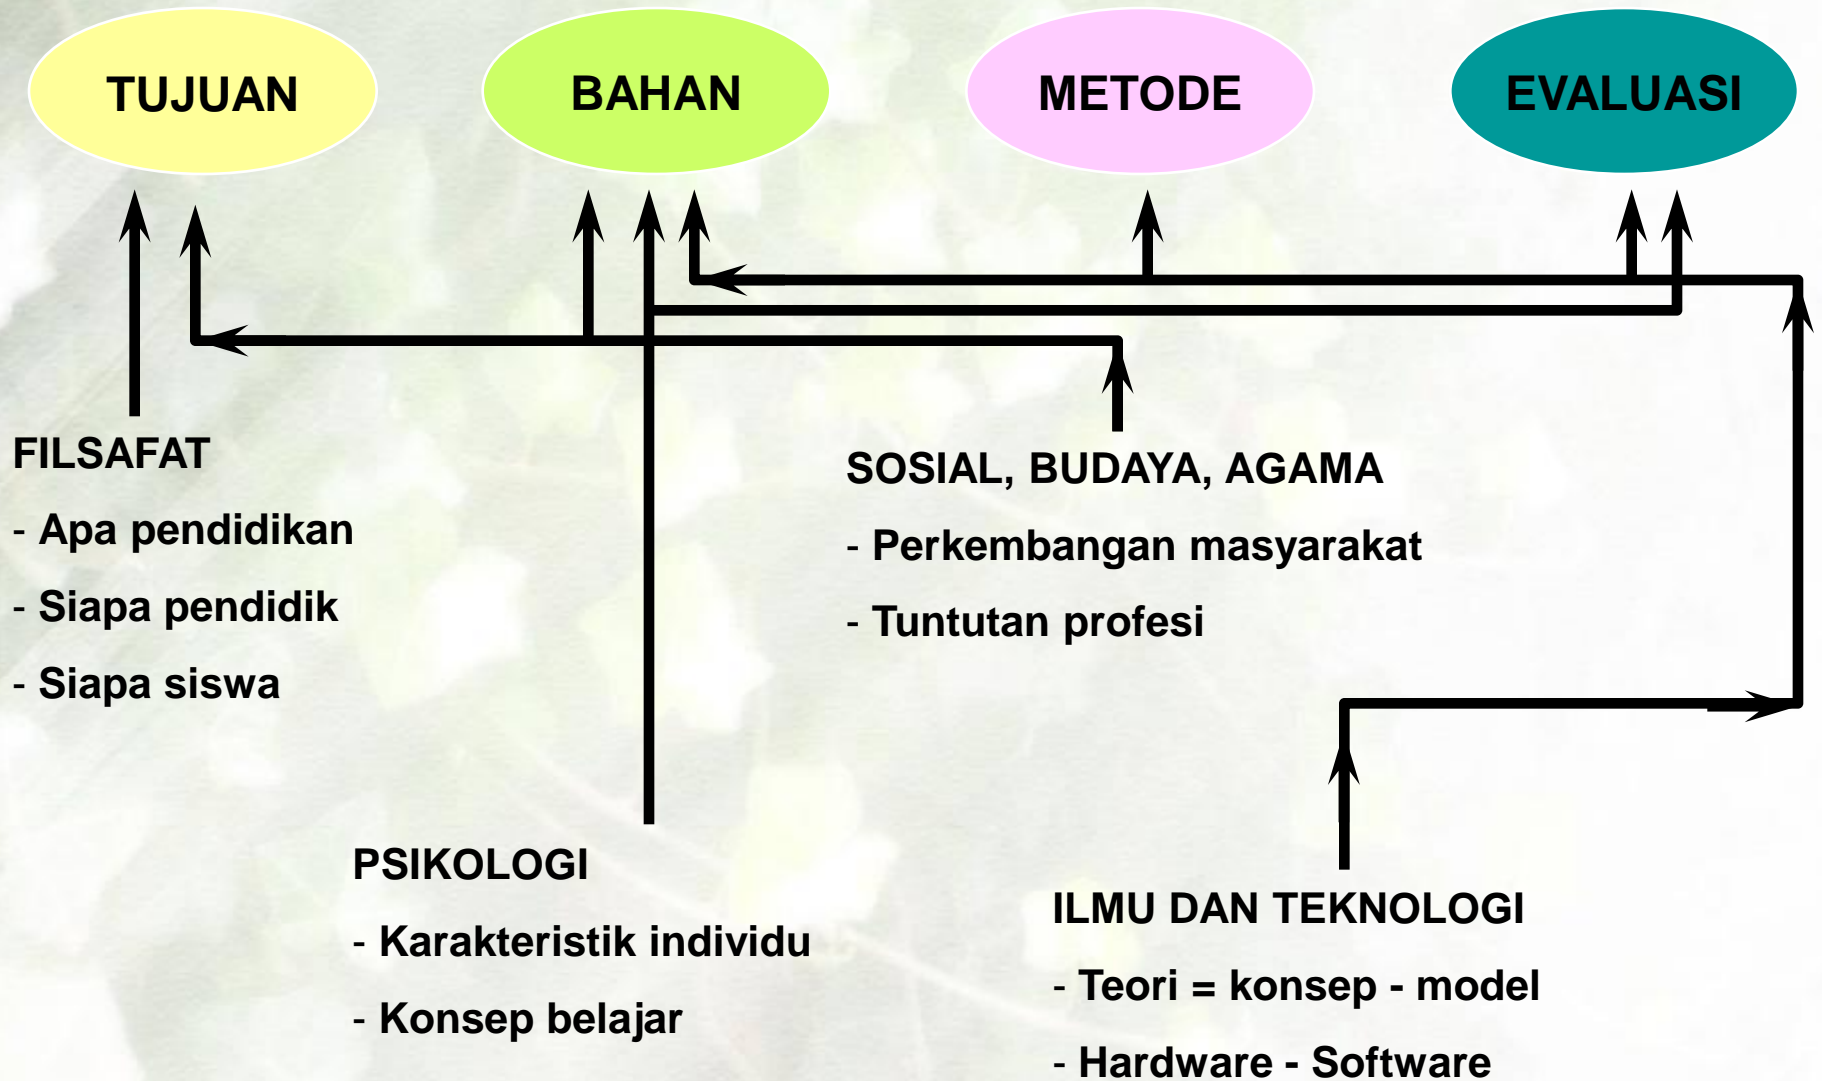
TUJUAN

BAHAN

METODE

EVALUASI

FILSAFAT

- Apa pendidikan

- Siapa pendidik

- Siapa siswa

SOSIAL, BUDAYA, AGAMA

- Perkembangan masyarakat

- Tuntutan profesi

PSIKOLOGI

- Karakteristik individu

- Konsep belajar

ILMU DAN TEKNOLOGI

- Teori = konsep - model

- Hardware - Software